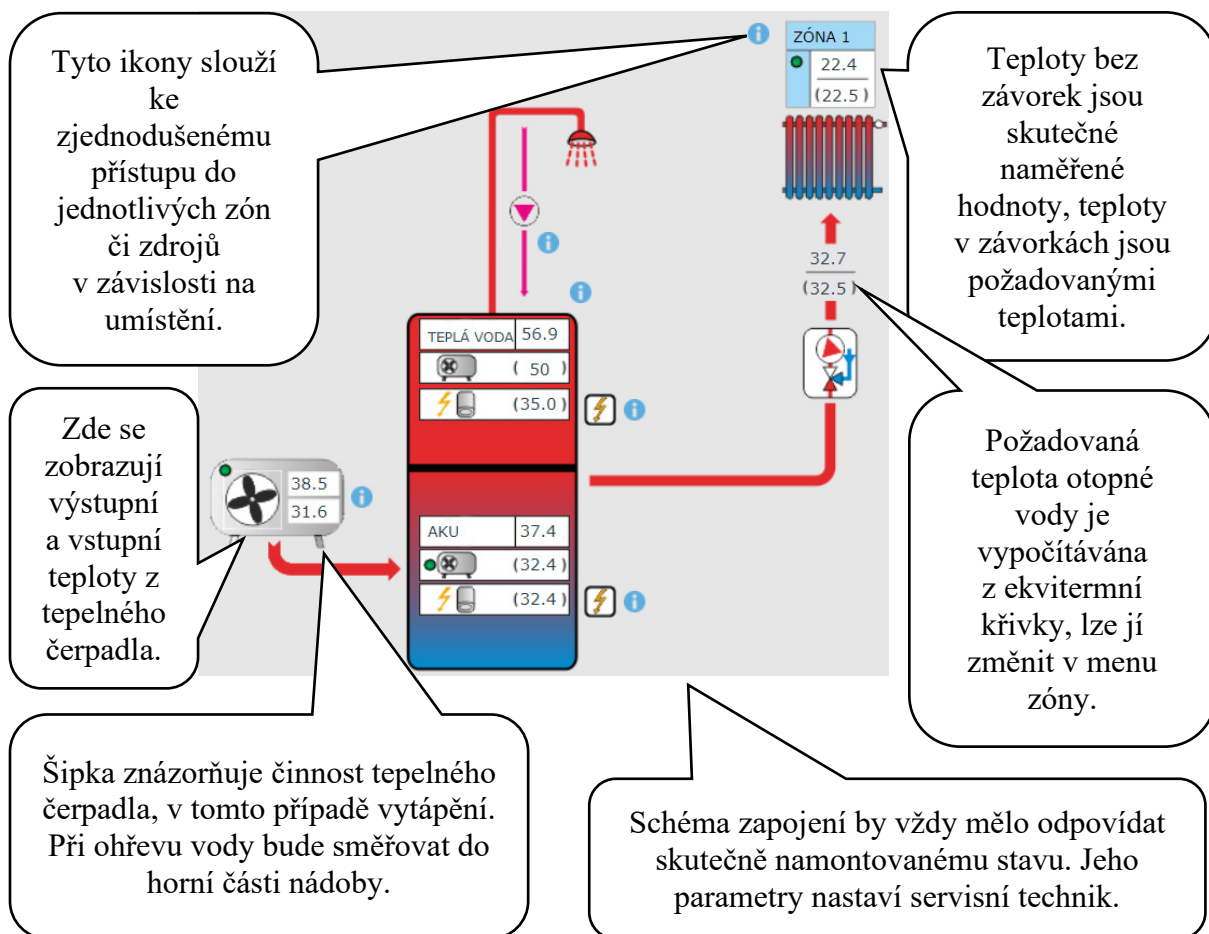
Tyto ikony slouží ke zjednodušenému přístupu do jednotlivých zón či zdrojů v závislosti na umístění.

ZÓNA 1
22.4
(22.5)

Teploty bez závorek jsou skutečné naměřené hodnoty, teploty v závorkách jsou požadovanými teplotami.

32.7
(32.5)

TEPLÁ VODA 56.9
( 50 )
(35.0)

Zde se zobrazují výstupní a vstupní teploty z tepelného čerpadla.

38.5
31.6

AKU 37.4
(32.4)
(32.4)

Požadovaná teplota otopné vody je vypočítávána z ekvitermní křivky, lze jí změnit v menu zóny.

Šipka znázorňuje činnost tepelného čerpadla, v tomto případě vytápění. Při ohřevu vody bude směřovat do horní části nádoby.

Schéma zapojení by vždy mělo odpovídat skutečně namontovanému stavu. Jeho parametry nastaví servisní technik.